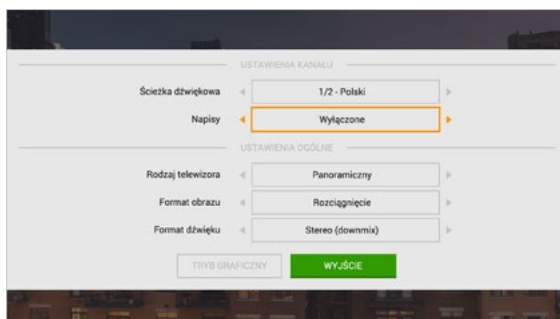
USTAWIENIA KANAŁU

Ścieżka dźwiękowa 1/2 - Polski

Napisy Wyłączone

USTAWIENIA OGÓLNE

Rodzaj telewizora Panoramiczny

Format obrazu Rozciągnięcie

Format dźwięku Stereo (downmix)

TRYB GRAFICZNY WYJŚCIE